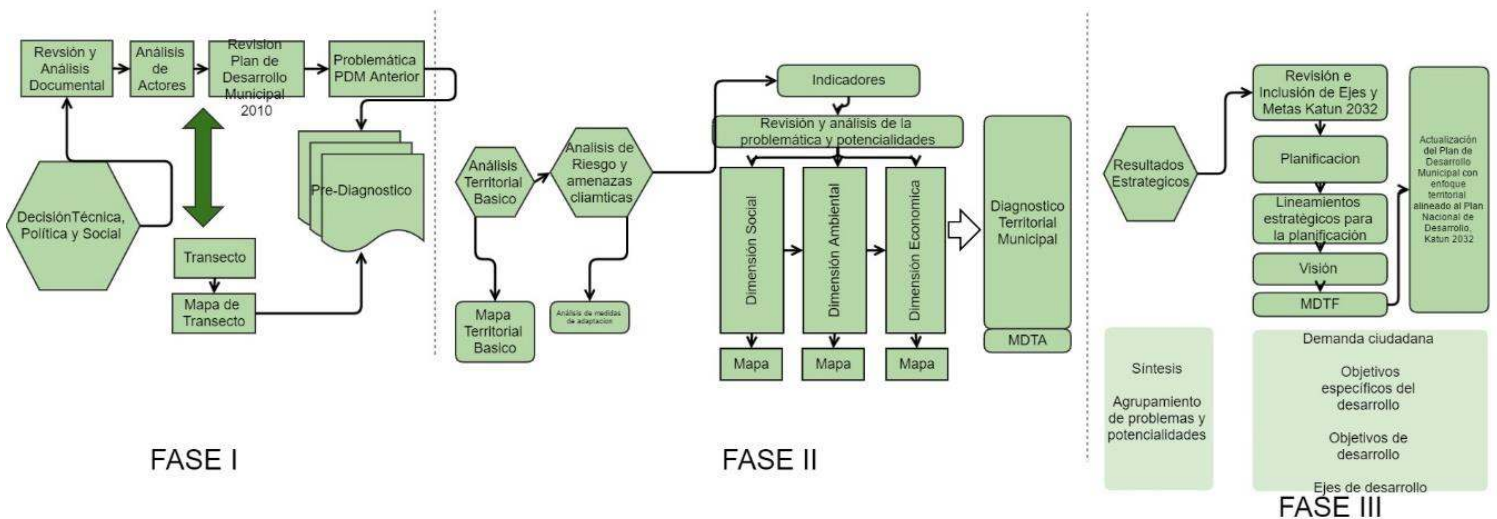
Revisión y Análisis Documental

Análisis de Actores

Revision Plan de Desarrollo Municipal 2010

Problemática PDM Anterior

Pre-Diagnostico

DecisiónTécnica, Política y Social

Transecto

Mapa de Transecto

FASE I

Indicadores

Revisión y análisis de la problemática y potencialidades

Análisis Territorial Basico

Analisis de Riesgo y amenazas cliamticas

Mapa Territorial Basico

Análisis de medidas de adaptación

Dimensión Social

Dimensión Ambiental

Dimensión Economica

Mapa

Mapa

Mapa

Diagnostico Territorial Municipal

MDTA

FASE II

Resultados Estrategicos

Revisión e Inclusión de Ejes y Metas Katun 2032

Planificacion

Lineamientos estratégicos para la planificación

Visión

MDTF

Actualización del Plan de Desarrollo Municipal con enfoque territorial alineado al Plan Nacional de Desarrollo, Katun 2032

Síntesis

Agrupamiento de problemas y potencialidades

Demanda ciudadana

Objetivos específicos del desarrollo

Objetivos de desarrollo

Ejes de desarrollo

FASE III